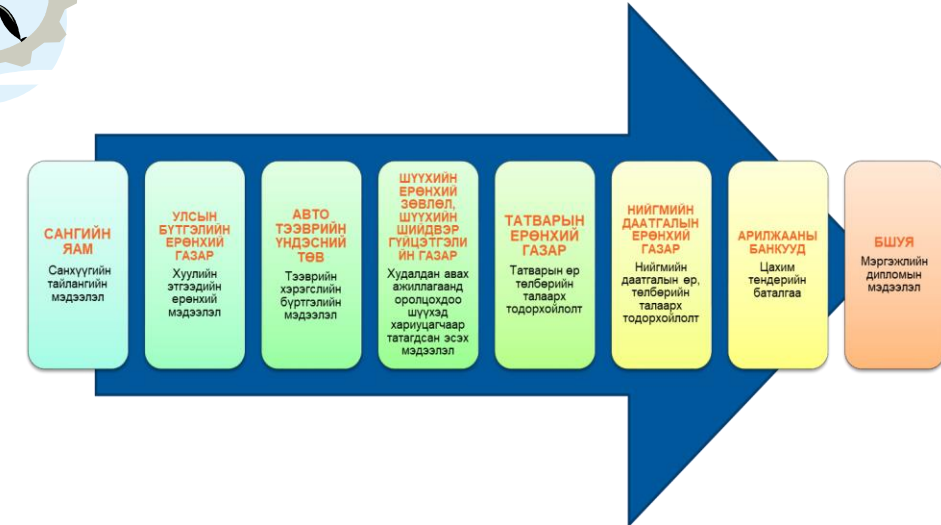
САНГИЙН ЯАМ
Санхүүгийн тайлангийн мэдээлэл

УЛСЫН БҮРТГЭЛИЙН ЕРӨНХИЙ ГАЗАР
Хуулийн этгээдийн ерөнхий мэдээлэл

АВТО ТЭЭВРИЙН ҮНДЭСНИЙ ТӨВ
Тээврийн хэрэгслийн бүртгэлийн мэдээлэл

ШҮҮХИЙН ЕРӨНХИЙ ЗӨВЛӨЛ, ШҮҮХИЙН ШИЙДВЭР ГҮЙЦЭТГЭЛИЙН ГАЗАР
Худалдан авах ажиллагаанд оролцохдоо шүүхэд хариуцагчаар татагдсан эсэх мэдээлэл

ТАТВАРЫН ЕРӨНХИЙ ГАЗАР
Татварын өр төлбөрийн талаарх тодорхойлолт

НИЙГМИЙН ДААТГАЛЫН ЕРӨНХИЙ ГАЗАР
Нийгмийн даатгалын өр, төлбөрийн талаарх тодорхойлолт

АРИЛЖААНЫ БАНКУУД
Цахим тендерийн баталгаа

БШУЯ
Мэргэжлийн дипломын мэдээлэл